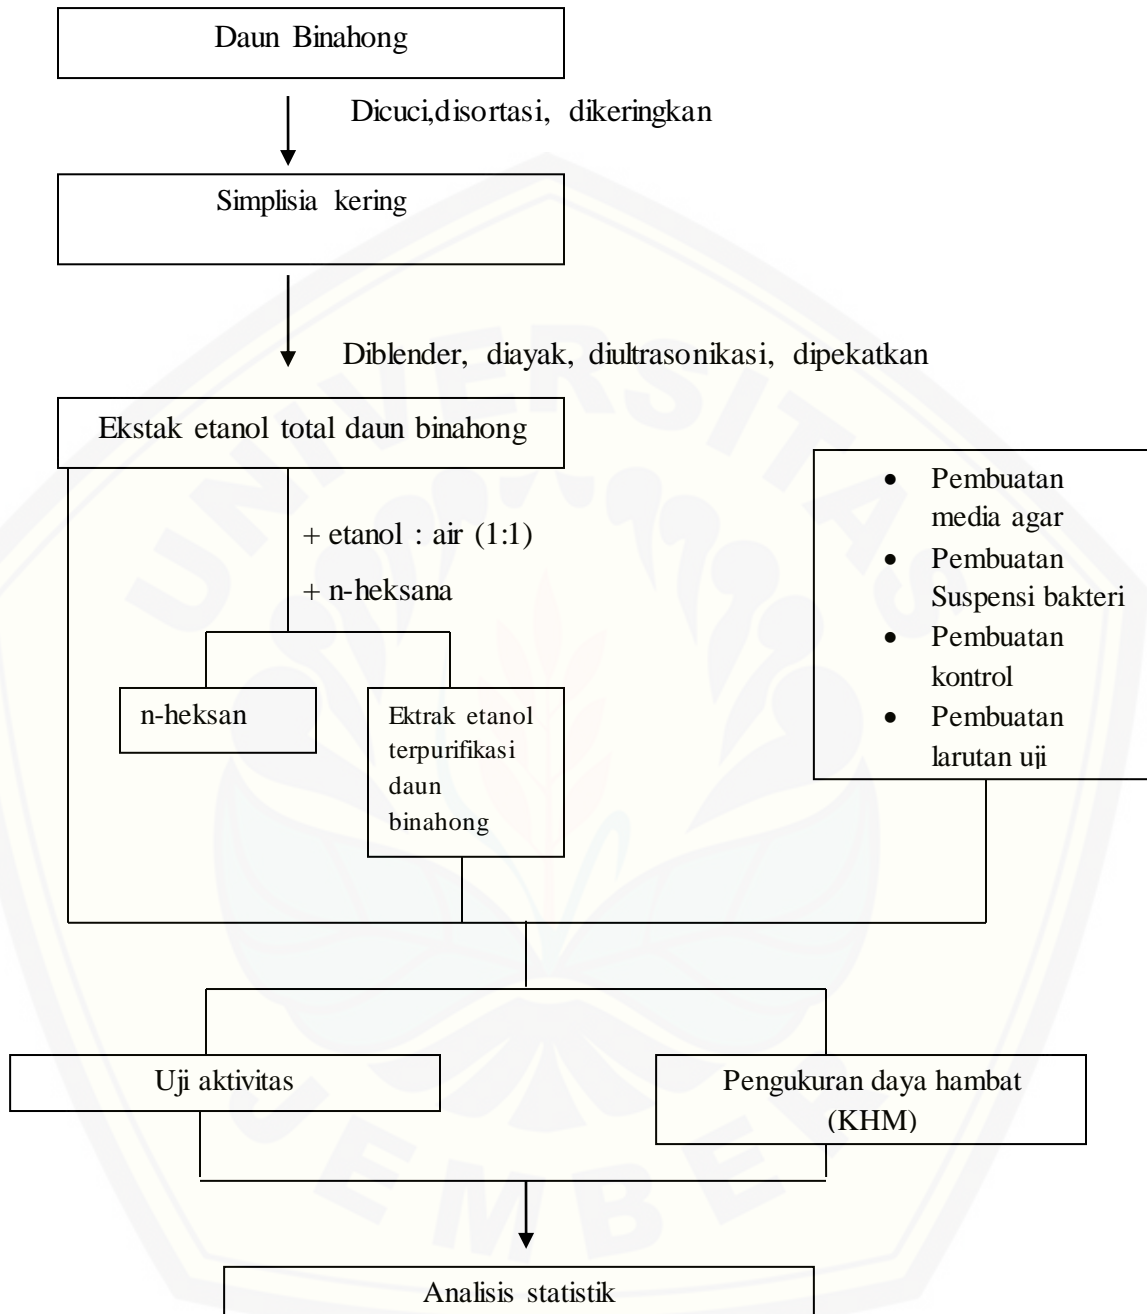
Daun Binahong

Dicuci,disortasi, dikeringkan

Simplisia kering

Diblender, diayak, diultrasonikasi, dipekatkan

Ekstak etanol total daun binahong

+ etanol : air (1:1)

+ n-heksana

n-heksan

Ektrak etanol terpurifikasi daun binahong

- Pembuatan media agar
- Pembuatan Suspensi bakteri
- Pembuatan kontrol
- Pembuatan larutan uji

Uji aktivitas

Pengukuran daya hambat (KHM)

Analisis statistik